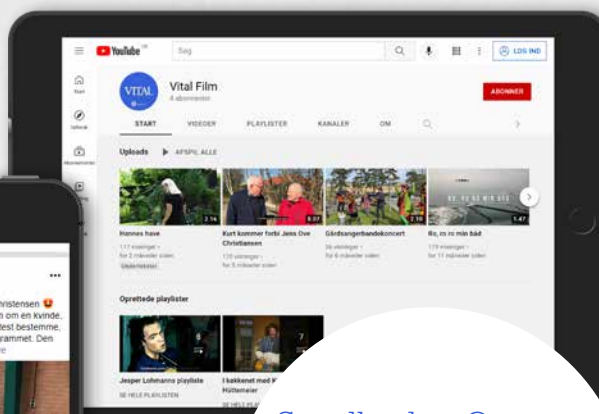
YouTube DK

Søg

LOG IND

Start

Udforsk

Abonnementer

VITAL

Vital Film

4 abonnenter

ABONNER

START

VIDEOER

PLAYLISTER

KANALER

OM

Uploads

AFSPIL ALLE

2.14

Hannes have

117 visninger · for 2 måneder siden

Undertekster

6.07

Kurt kommer forbi Jens Ove Christiansen

120 visninger · for 5 måneder siden

2.18

Gårdsangerbandekoncert

36 visninger · for 6 måneder siden

1.47

Ro, ro ro min båd

119 visninger · for 11 måneder siden

Oprettede playlister

8

Jesper Lohmanns playliste

SE HELE PLAYLISTEN

7

I køkkenet med K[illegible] Hüttemeier

SE HELE PLAYLISTEN

...

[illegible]hristensen
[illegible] om en kvinde,
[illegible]lest bestemme,
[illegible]rammet. Den
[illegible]e

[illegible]